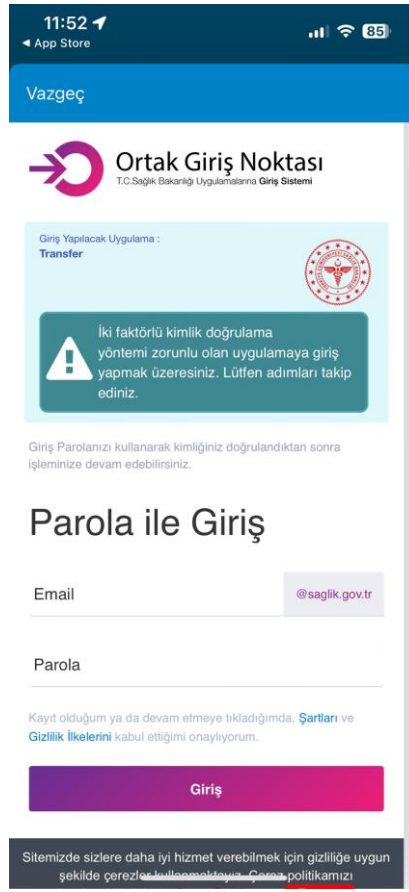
11:52
◀ App Store
85

Vazgeç

Ortak Giriş Noktası
T.C.Sağlık Bakanlığı Uygulamalarına Giriş Sistemi

Giriş Yapılacak Uygulama :
Transfer

İki faktörlü kimlik doğrulama yöntemi zorunlu olan uygulamaya giriş yapmak üzeresiniz. Lütfen adımları takip ediniz.

Giriş Parolanızı kullanarak kimliğiniz doğrulandıktan sonra işleminize devam edebilirsiniz.

Parola ile Giriş

Email
@saglik.gov.tr

Parola

Kayıt olduğum ya da devam etmeye tıkladığımda, Şartları ve Gizlilik İlkelerini kabul ettiğimi onaylıyorum.

Giriş

Sitemizde sizlere daha iyi hizmet verebilmek için gizliliğe uygun şekilde çerezler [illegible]. Çerez politikamızı